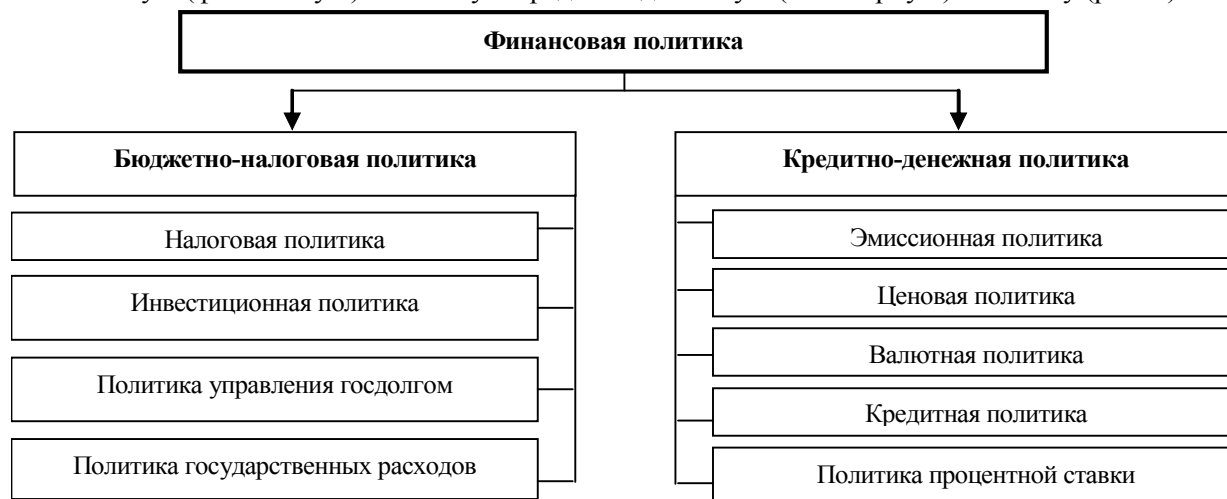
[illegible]

Финансовая политика

Бюджетно-налоговая политика

Налоговая политика

Инвестиционная политика

Политика управления госдолгом

Политика государственных расходов

Кредитно-денежная политика

Эмиссионная политика

Ценовая политика

Валютная политика

Кредитная политика

Политика процентной ставки